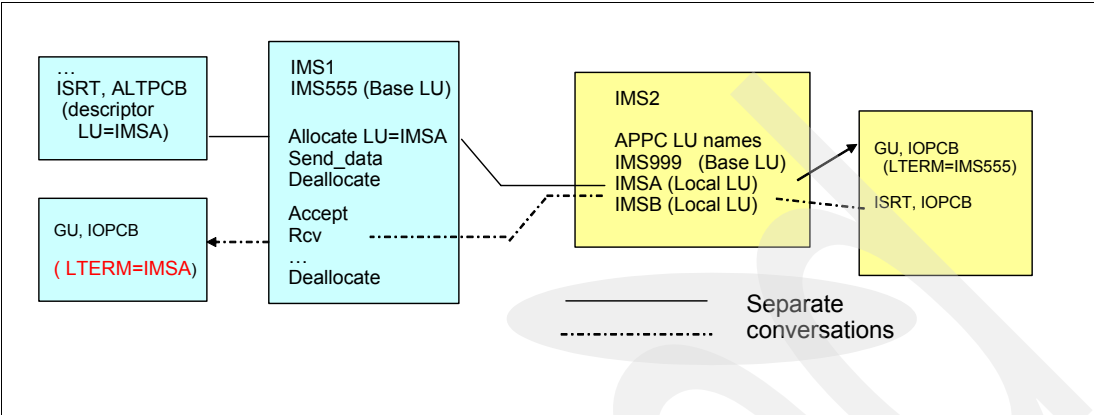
…
ISRT, ALTPCB
(descriptor
LU=IMSA)

GU, IOPCB

( LTERM=IMSA)

IMS1
IMS555 (Base LU)

Allocate LU=IMSA
Send_data
Deallocate

Accept
Rcv
…
Deallocate

IMS2

APPC LU names
IMS999 (Base LU)
IMSA (Local LU)
IMSB (Local LU)

GU, IOPCB
(LTERM=IMS555)

ISRT, IOPCB

Separate
conversations